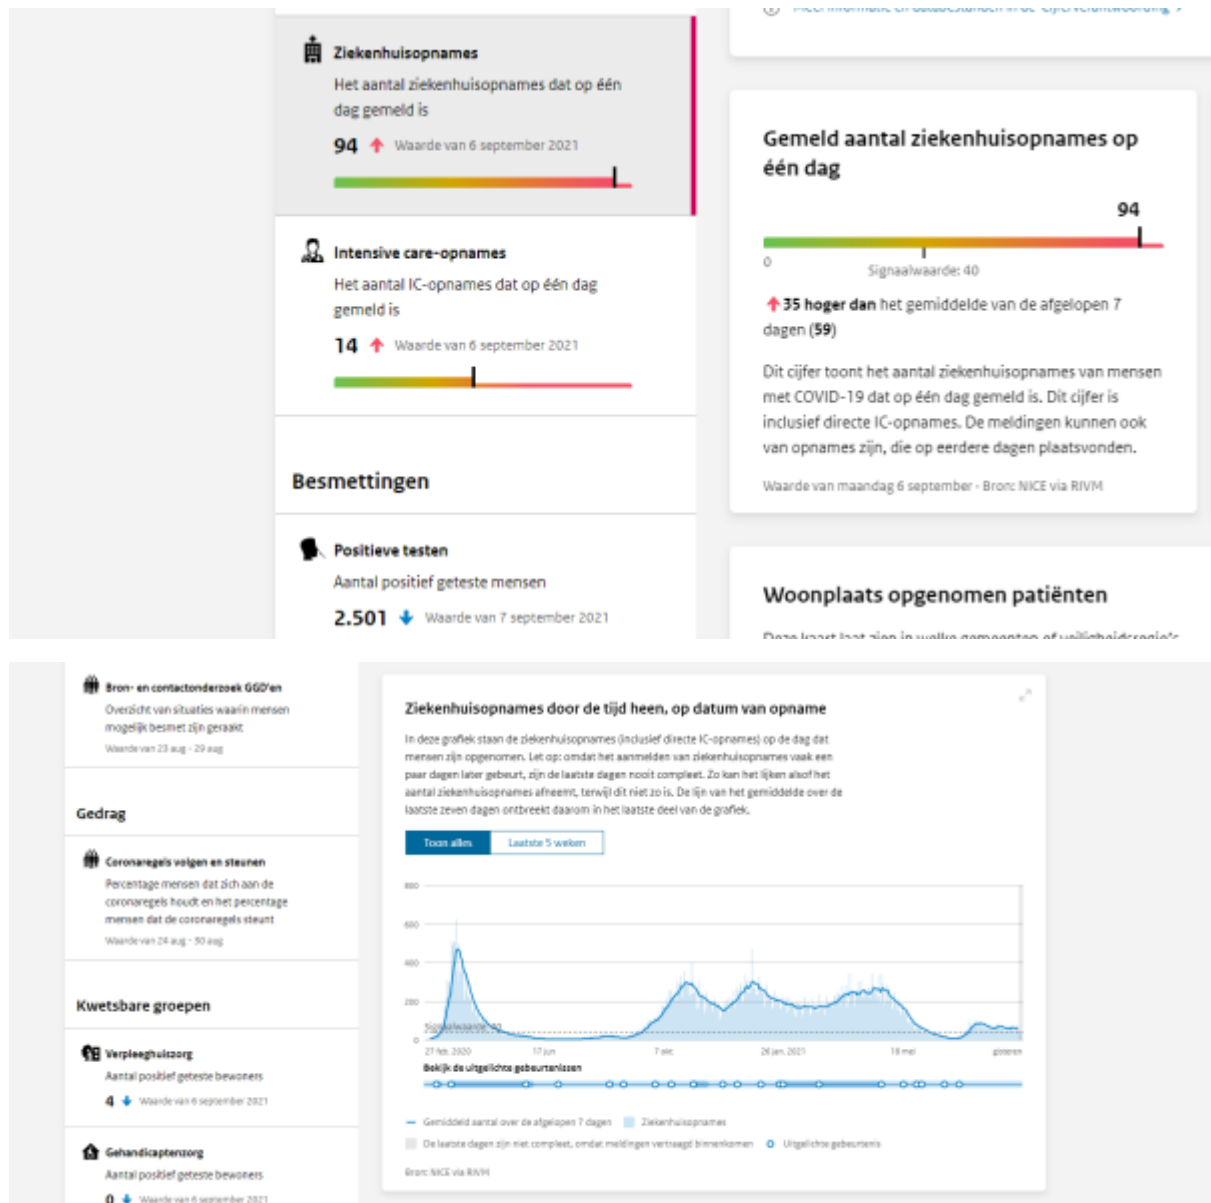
Ziekenhuisopnames
Het aantal ziekenhuisopnames dat op één dag gemeld is
94 Waarde van 6 september 2021

Intensive care-opnames
Het aantal IC-opnames dat op één dag gemeld is
14 Waarde van 6 september 2021

Besmettingen

Positieve testen
Aantal positief geteste mensen
2.501 Waarde van 7 september 2021

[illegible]

Gemeld aantal ziekenhuisopnames op één dag

94

0 Signaalwaarde: 40

35 hoger dan het gemiddelde van de afgelopen 7 dagen (59)

Dit cijfer toont het aantal ziekenhuisopnames van mensen met COVID-19 dat op één dag gemeld is. Dit cijfer is inclusief directe IC-opnames. De meldingen kunnen ook van opnames zijn, die op eerdere dagen plaatsvonden.

Waarde van maandag 6 september · Bron: NICE via RIVM

Woonplaats opgenomen patiënten

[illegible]

Bron- en contactonderzoek GGD'en
Overzicht van situaties waarin mensen mogelijk besmet zijn geraakt
Waarde van 23 aug - 29 aug

Gedrag

Coronaregels volgen en steunen
Percentage mensen dat zich aan de coronaregels houdt en het percentage mensen dat de coronaregels steunt
Waarde van 24 aug - 30 aug

Kwetsbare groepen

Verpleeghuiszorg
Aantal positief geteste bewoners
4 Waarde van 6 september 2021

Gehandicaptenzorg
Aantal positief geteste bewoners
0 Waarde van 6 september 2021

Ziekenhuisopnames door de tijd heen, op datum van opname

In deze grafiek staan de ziekenhuisopnames (inclusief directe IC-opnames) op de dag dat mensen zijn opgenomen. Let op: omdat het aanmelden van ziekenhuisopnames vaak een paar dagen later gebeurt, zijn de laatste dagen nooit compleet. Zo kan het lijken alsof het aantal ziekenhuisopnames afneemt, terwijl dit niet zo is. De lijn van het gemiddelde over de laatste zeven dagen ontbreekt daarom in het laatste deel van de grafiek.

Toon alles | Laatste 5 weken

800
600
400
200
0
Signaalwaarde: 40

27 feb. 2020 17 jun 7 okt 26 jan. 2021 18 mei gisteren

Bekijk de uitgelichte gebeurtenissen

Gemiddeld aantal over de afgelopen 7 dagen   Ziekenhuisopnames
De laatste dagen zijn niet compleet, omdat meldingen vertraagd binnenkomen   Uitgelichte gebeurtenis

Bron: NICE via RIVM